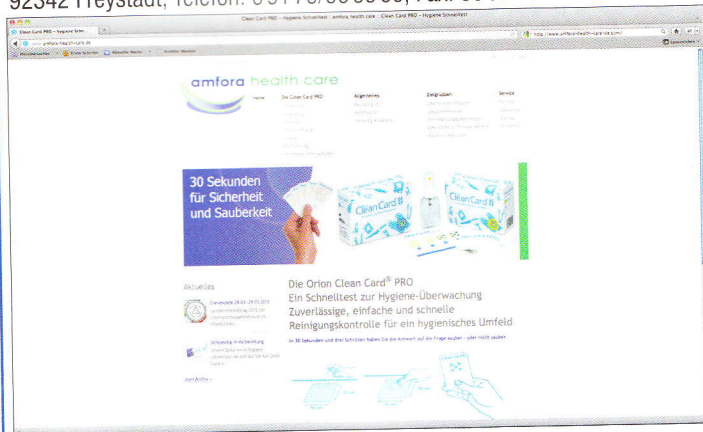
92342 Freystadt, Telefon: 0 91 79/ 96 36 90, Fax: 96 3

Clean Card PRO – Hygiene Schnelltest · amfora health care · Clean Card PRO – Hygiene Schnelltest

Clean Card PRO – Hygiene Schn...

http://www.amfora-health-care.de

amfora health care

Home | Die Clean Card PRO | Allgemeines | Zielgruppen | Service

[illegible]

30 Sekunden für Sicherheit und Sauberkeit

Clean Card

Aktuelles

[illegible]

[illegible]

Die Orion Clean Card® PRO
Ein Schnelltest zur Hygiene-Überwachung
Zuverlässige, einfache und schnelle Reinigungskontrolle für ein hygienisches Umfeld

In 30 Sekunden und drei Schritten haben Sie die Antwort auf die Frage sauber - oder nicht sauber.